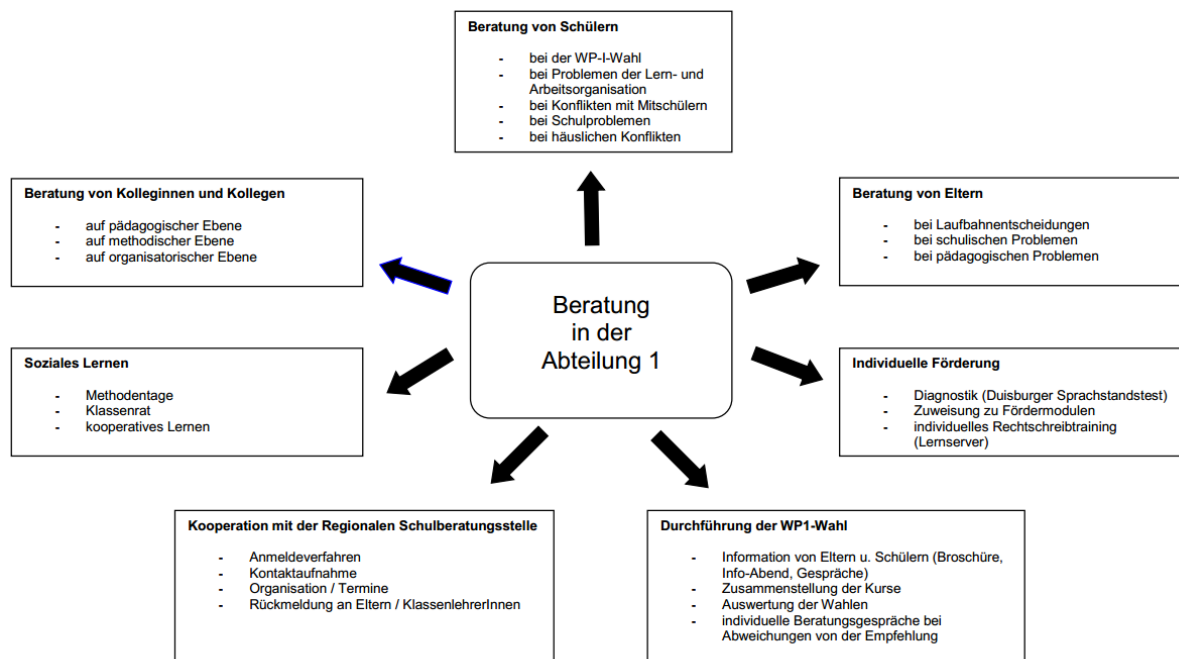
Beratung von Schülern

- bei der WP-I-Wahl
- bei Problemen der Lern- und Arbeitsorganisation
- bei Konflikten mit Mitschülern
- bei Schulproblemen
- bei häuslichen Konflikten

Beratung von Kolleginnen und Kollegen

- auf pädagogischer Ebene
- auf methodischer Ebene
- auf organisatorischer Ebene

Beratung von Eltern

- bei Laufbahnentscheidungen
- bei schulischen Problemen
- bei pädagogischen Problemen

Beratung in der Abteilung 1

Soziales Lernen

- Methodentage
- Klassenrat
- kooperatives Lernen

Individuelle Förderung

- Diagnostik (Duisburger Sprachstandstest)
- Zuweisung zu Fördermodulen
- individuelles Rechtschreibtraining (Lernserver)

Kooperation mit der Regionalen Schulberatungsstelle

- Anmeldeverfahren
- Kontaktaufnahme
- Organisation / Termine
- Rückmeldung an Eltern / KlassenlehrerInnen

Durchführung der WP1-Wahl

- Information von Eltern u. Schülern (Broschüre, Info-Abend, Gespräche)
- Zusammenstellung der Kurse
- Auswertung der Wahlen
- individuelle Beratungsgespräche bei Abweichungen von der Empfehlung